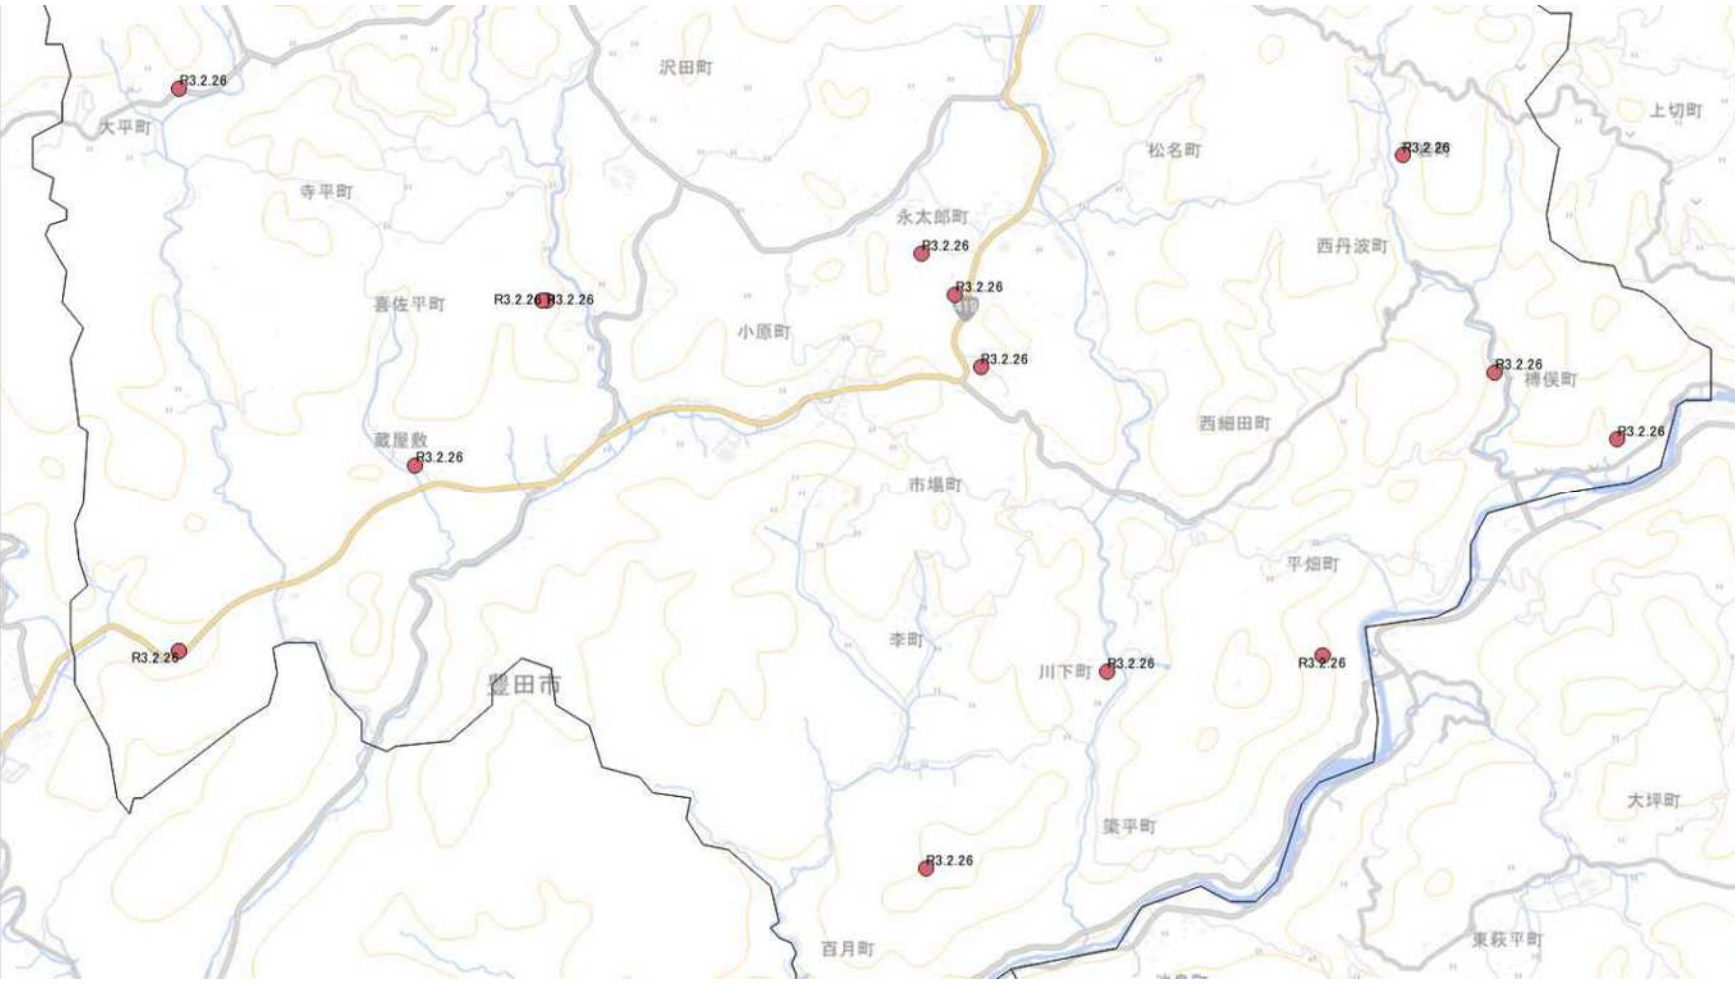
R3.2.26
大平町
沢田町
上切町
松名町
R3.2.26
寺平町
永太郎町
R3.2.26
西丹波町
R3.2.26 R3.2.26
喜佐平町
R3.2.26
小原町
R3.2.26
R3.2.26
榑俣町
R3.2.26
西細田町
蔵屋敷
R3.2.26
市場町
平畑町
李町
R3.2.26
川下町
R3.2.26
R3.2.26
豊田市
大坪町
築平町
R3.2.26
百月町
東萩平町